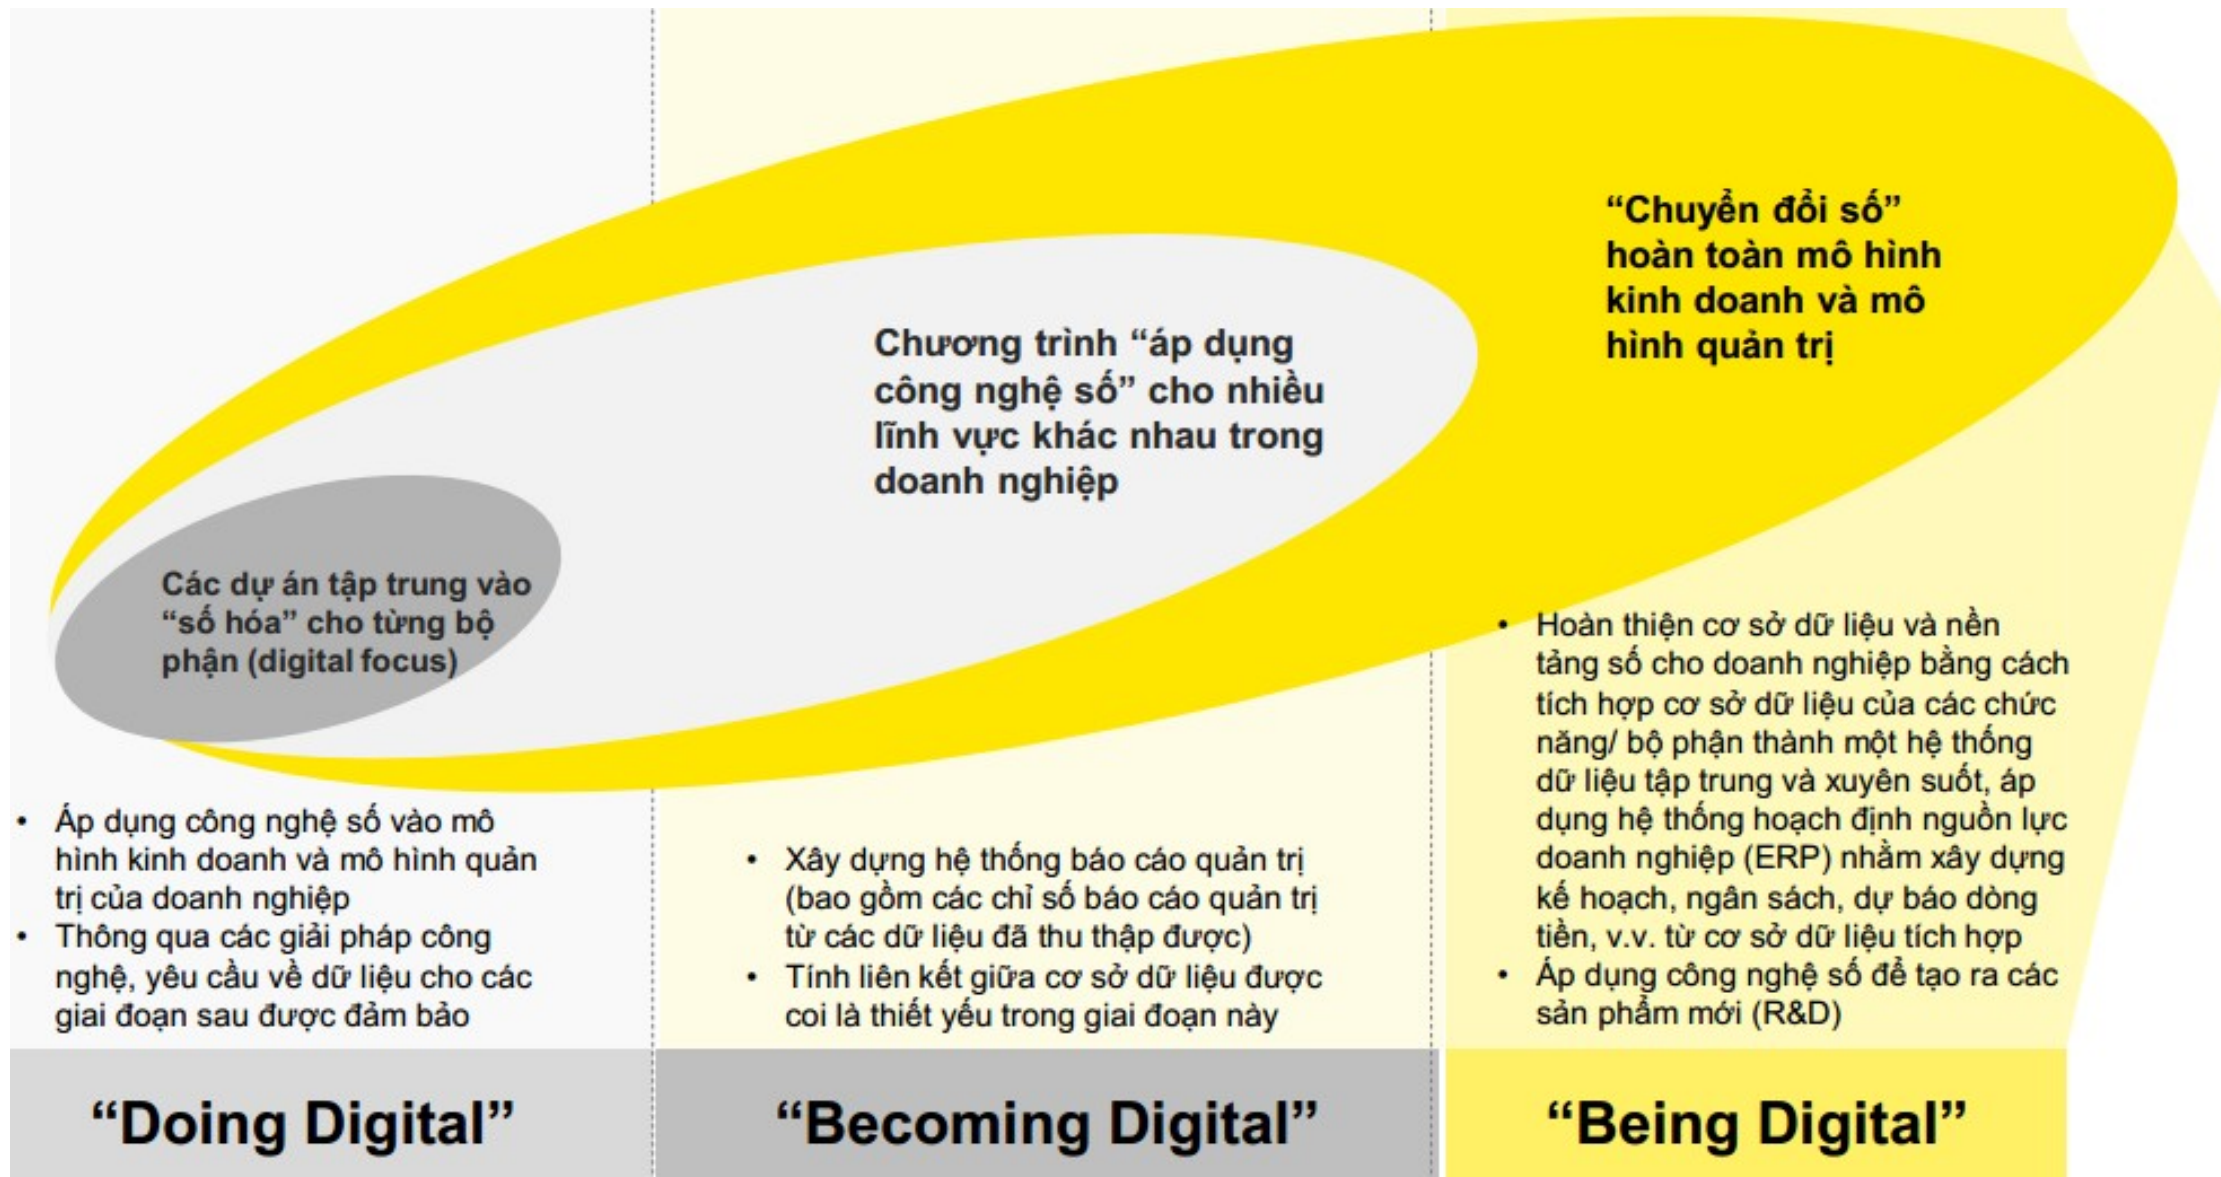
"Chuyển đổi số" hoàn toàn mô hình kinh doanh và mô hình quản trị

Chương trình "áp dụng công nghệ số" cho nhiều lĩnh vực khác nhau trong doanh nghiệp

Các dự án tập trung vào "số hóa" cho từng bộ phận (digital focus)

• Áp dụng công nghệ số vào mô hình kinh doanh và mô hình quản trị của doanh nghiệp
• Thông qua các giải pháp công nghệ, yêu cầu về dữ liệu cho các giai đoạn sau được đảm bảo

• Xây dựng hệ thống báo cáo quản trị (bao gồm các chỉ số báo cáo quản trị từ các dữ liệu đã thu thập được)
• Tính liên kết giữa cơ sở dữ liệu được coi là thiết yếu trong giai đoạn này

• Hoàn thiện cơ sở dữ liệu và nền tảng số cho doanh nghiệp bằng cách tích hợp cơ sở dữ liệu của các chức năng/ bộ phận thành một hệ thống dữ liệu tập trung và xuyên suốt, áp dụng hệ thống hoạch định nguồn lực doanh nghiệp (ERP) nhằm xây dựng kế hoạch, ngân sách, dự báo dòng tiền, v.v. từ cơ sở dữ liệu tích hợp
• Áp dụng công nghệ số để tạo ra các sản phẩm mới (R&D)

"Doing Digital"

"Becoming Digital"

"Being Digital"